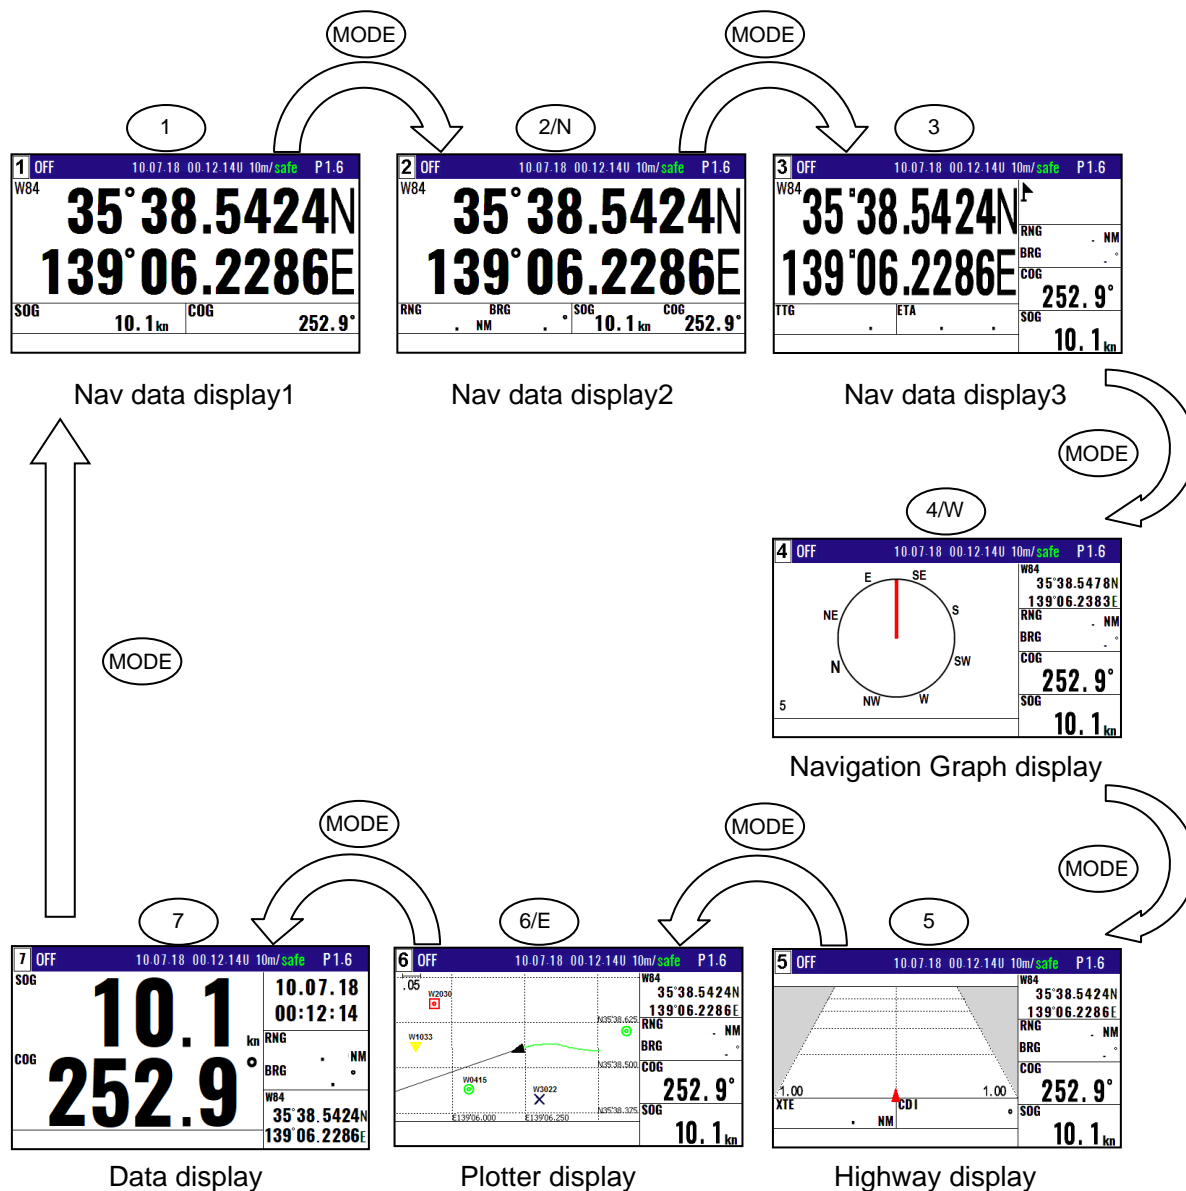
MODE

MODE

1

2/N

3

1 OFF 10.07.18 00:12:14U 10m/safe P1.6
W84
35°38.5424N
139°06.2286E
SOG 10.1 kn
COG 252.9°

Nav data display1

2 OFF 10.07.18 00:12:14U 10m/safe P1.6
W84
35°38.5424N
139°06.2286E
RNG . NM
BRG . °
SOG 10.1 kn
COG 252.9°

Nav data display2

3 OFF 10.07.18 00:12:14U 10m/safe P1.6
W84
35°38.5424N
139°06.2286E
RNG . NM
BRG . °
COG 252.9°
SOG 10.1 kn
TTG . 
ETA . .

Nav data display3

MODE

4/W

4 OFF 10.07.18 00:12:14U 10m/safe P1.6
E SE
NE S
N SW
NW W
5
W84
35°38.5478N
139°06.2383E
RNG . NM
BRG . °
COG 252.9°
SOG 10.1 kn

Navigation Graph display

MODE

MODE

MODE

MODE

7

6/E

5

7 OFF 10.07.18 00:12:14U 10m/safe P1.6
SOG
10.1 kn
COG
252.9°
10.07.18
00:12:14
RNG . NM
BRG . °
W84
35°38.5424N
139°06.2286E

Data display

6 OFF 10.07.18 00:12:14U 10m/safe P1.6
.05
W2030
W1033
W0415
W3022
N35°38.625
N35°38.500
N35°38.375
E139°06.000
E139°06.250
W84
35°38.5424N
139°06.2286E
RNG . NM
BRG . °
COG 252.9°
SOG 10.1 kn

Plotter display

5 OFF 10.07.18 00:12:14U 10m/safe P1.6
1.00
1.00
XTE
CDI
. NM
W84
35°38.5424N
139°06.2286E
RNG . NM
BRG . °
COG 252.9°
SOG 10.1 kn

Highway display